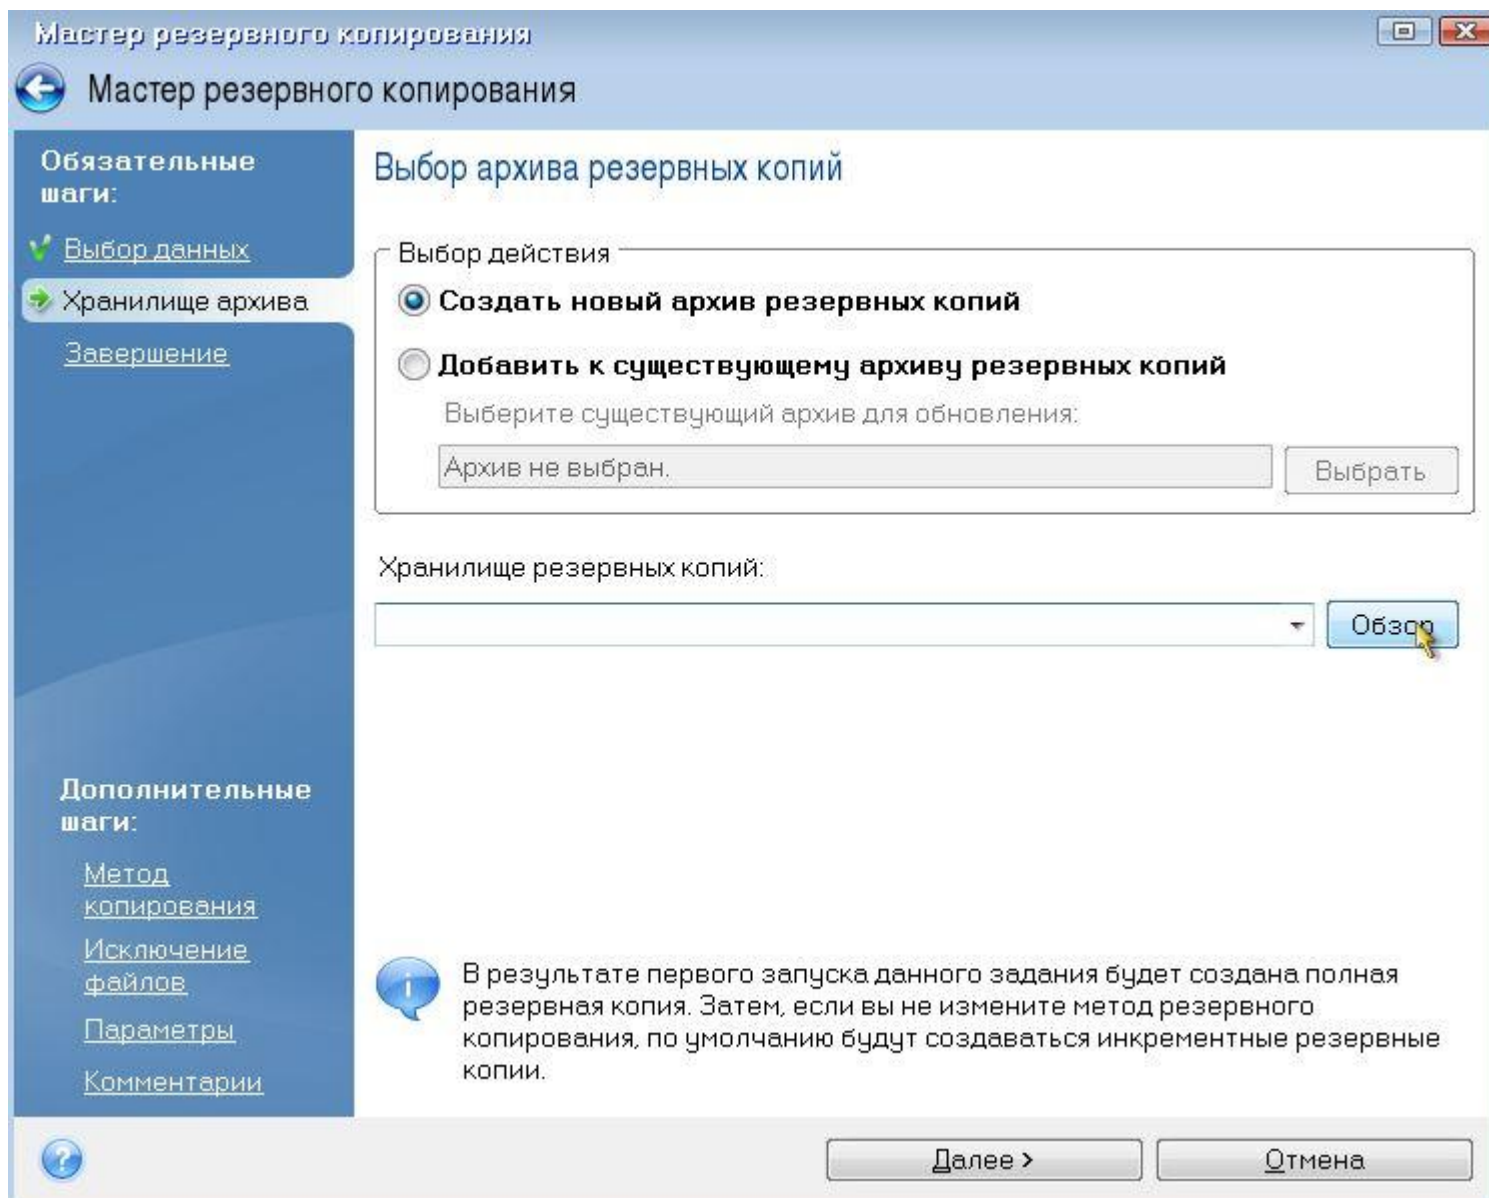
Мастер резервного копирования

Мастер резервного копирования

Обязательные шаги:

Выбор данных

Хранилище архива

Завершение

Дополнительные шаги:

Метод копирования

Исключение файлов

Параметры

Комментарии

Выбор архива резервных копий

Выбор действия

Создать новый архив резервных копий

Добавить к существующему архиву резервных копий

Выберите существующий архив для обновления:

Архив не выбран.

Выбрать

Хранилище резервных копий:

Обзор

В результате первого запуска данного задания будет создана полная резервная копия. Затем, если вы не измените метод резервного копирования, по умолчанию будут создаваться инкрементные резервные копии.

Далее >

Отмена